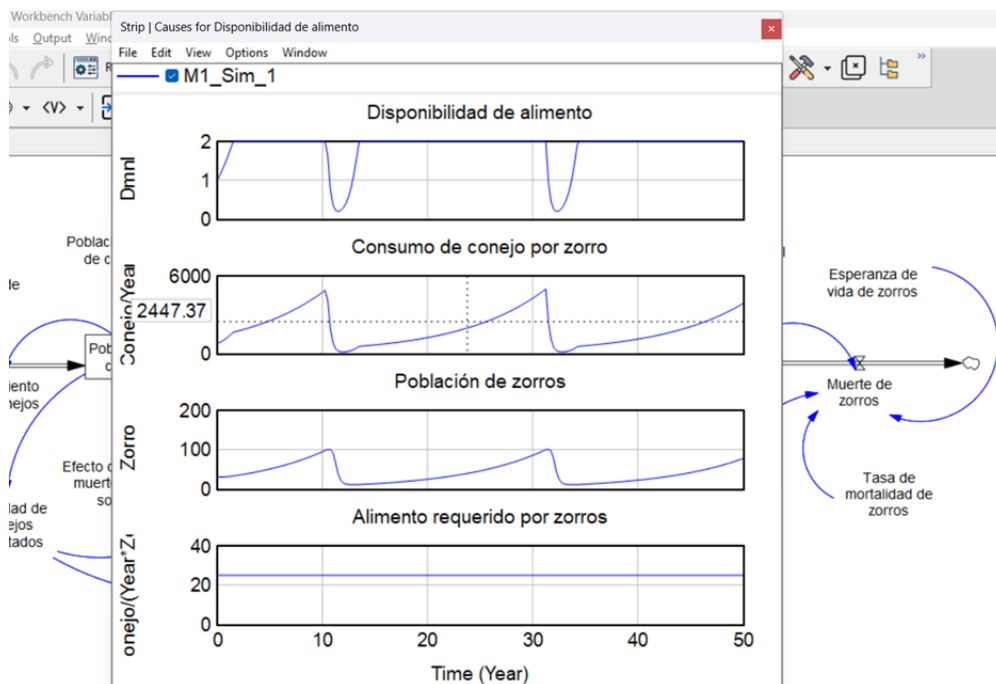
Workbench Variab
ls Output Wind
Strip | Causes for Disponibilidad de alimento
File Edit View Options Window
M1_Sim_1

Disponibilidad de alimento
Dmnl
2
1
0

Consumo de conejo por zorro
Conejo/Year
6000
2447.37
0

Población de zorros
Zorro
200
100
0

Alimento requerido por zorros
onejo/(Year*Zo
40
20
0
0 10 20 30 40 50
Time (Year)

Poblac
de c
de
Pob
c
iento
nejos
Efecto d
muert
so
lad de
ejos
tados
Esperanza de vida de zorros
Muerte de zorros
Tasa de mortalidad de zorros